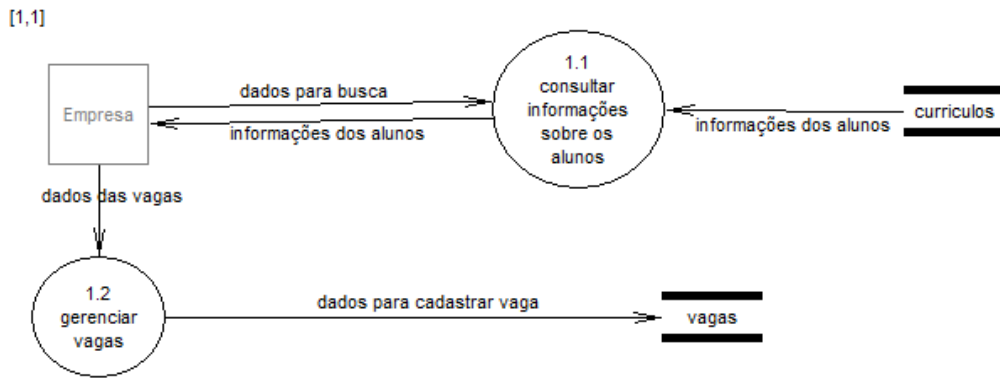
[1,1]

Empresa

dados para busca

informações dos alunos

1.1
consultar
informações
sobre os
alunos

informações dos alunos

curriculos

dados das vagas

1.2
gerenciar
vagas

dados para cadastrar vaga

vagas